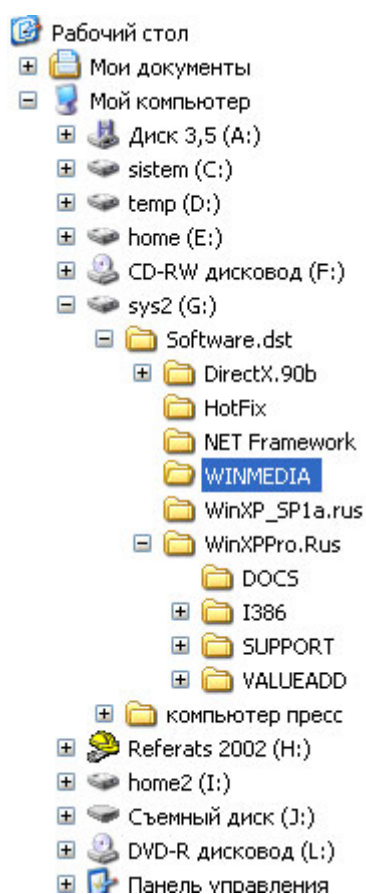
Рабочий стол
Мои документы
Мой компьютер
Диск 3,5 (A:)
sistem (C:)
temp (D:)
home (E:)
CD-RW дисковод (F:)
sys2 (G:)
Software.dst
DirectX.90b
HotFix
NET Framework
WINMEDIA
WinXP_SP1a.rus
WinXPPro.Rus
DOCS
I386
SUPPORT
VALUEADD
компьютер пресс
Referats 2002 (H:)
home2 (I:)
Съемный диск (J:)
DVD-R дисковод (L:)
Панель управления